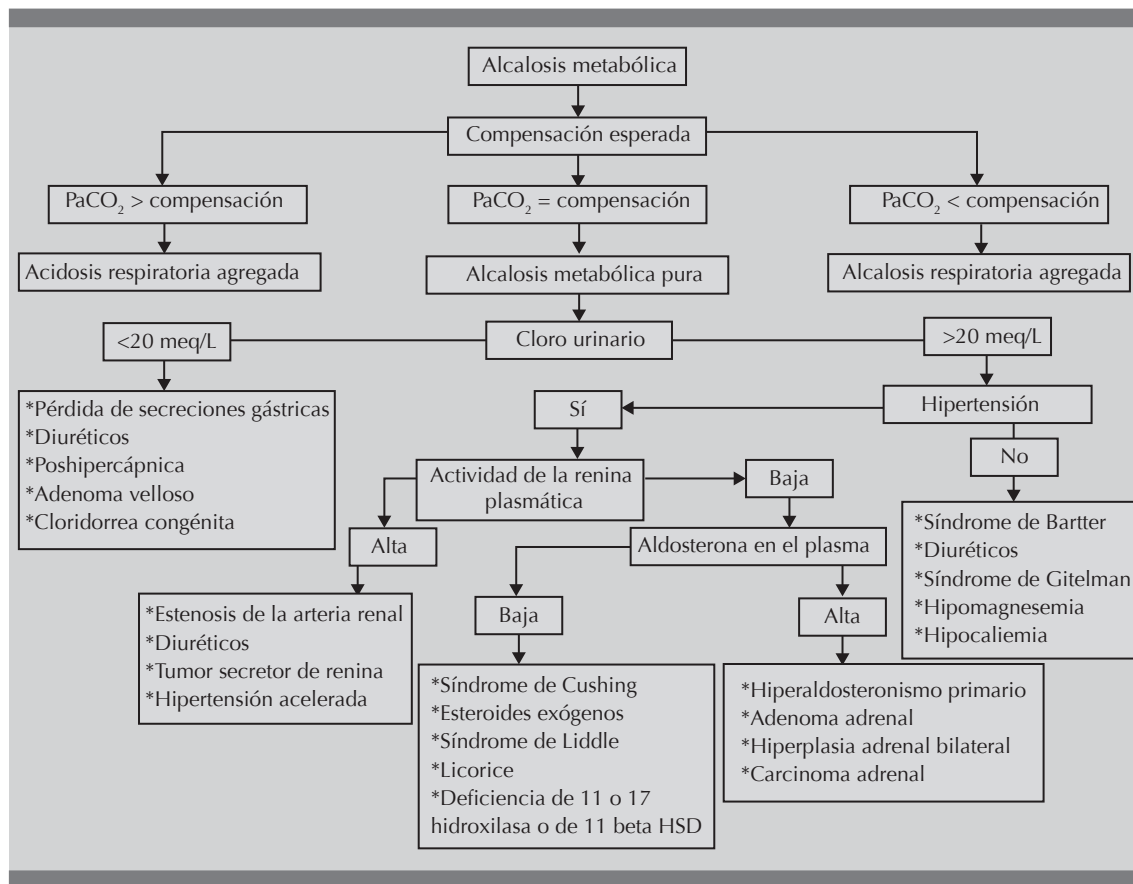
Alcalosis metabólica

Compensación esperada

$PaCO_2$ > compensación

$PaCO_2$ = compensación

$PaCO_2$ < compensación

Acidosis respiratoria agregada

Alcalosis metabólica pura

Alcalosis respiratoria agregada

<20 meq/L

Cloro urinario

>20 meq/L

*Pérdida de secreciones gástricas
*Diuréticos
*Poshipercápnica
*Adenoma velloso
*Cloridorrea congénita

Sí

Hipertensión

Actividad de la renina plasmática

Baja

No

Alta

Aldosterona en el plasma

*Síndrome de Bartter
*Diuréticos
*Síndrome de Gitelman
*Hipomagnesemia
*Hipocaliemia

*Estenosis de la arteria renal
*Diuréticos
*Tumor secretor de renina
*Hipertensión acelerada

Baja

Alta

*Síndrome de Cushing
*Esteroides exógenos
*Síndrome de Liddle
*Licorice
*Deficiencia de 11 o 17 hidroxilasa o de 11 beta HSD

*Hiperaldosteronismo primario
*Adenoma adrenal
*Hiperplasia adrenal bilateral
*Carcinoma adrenal